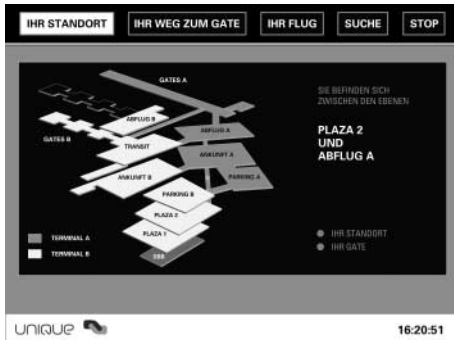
IHR STANDORT IHR WEG ZUM GATE IHR FLUG SUCHE STOP

GATES A
GATES B
ABFLUG B
TRANSIT
ABFLUG A
ANKUNFT A
ANKUNFT B
PARKING A
PARKING B
PLAZA 2
PLAZA 1
SBB

TERMINAL A
TERMINAL B

SIE BEFINDEN SICH ZWISCHEN DEN EBENEN

PLAZA 2 UND ABFLUG A

IHR STANDORT
IHR GATE

UNIQUE

16:20:51